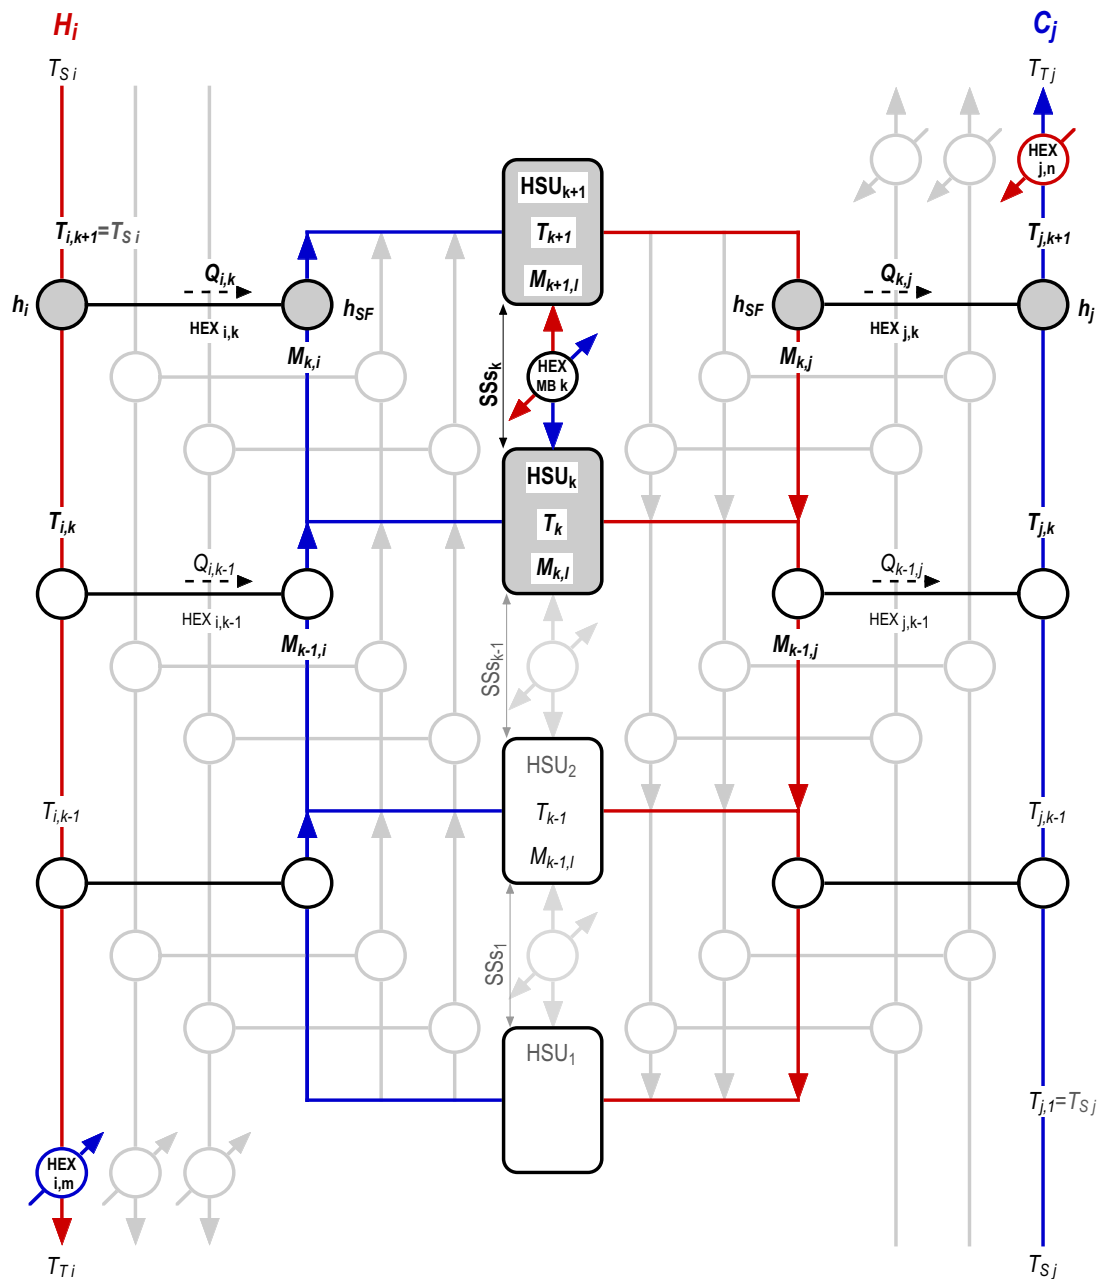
$H_i$

$C_j$

$T_{S\,i}$

$T_{T\,j}$

HEX j,n

$HSU_{k+1}$

$T_{k+1}$

$M_{k+1,l}$

$T_{i,k+1}$=$T_{S\,i}$

$T_{j,k+1}$

$h_i$

$Q_{i,k}$

HEX i,k

$h_{SF}$

$M_{k,i}$

$h_{SF}$

$Q_{k,j}$

HEX j,k

$h_j$

$M_{k,j}$

$SSs_k$

HEX MB k

$HSU_k$

$T_k$

$M_{k,l}$

$T_{i,k}$

$T_{j,k}$

$Q_{i,k-1}$

HEX i,k-1

$M_{k-1,i}$

$Q_{k-1,j}$

HEX j,k-1

$M_{k-1,j}$

$SSs_{k-1}$

$HSU_2$

$T_{k-1}$

$M_{k-1,l}$

$T_{i,k-1}$

$T_{j,k-1}$

$SSs_1$

$HSU_1$

$T_{j,1}$=$T_{S\,j}$

HEX i,m

$T_{T\,i}$

$T_{S\,j}$